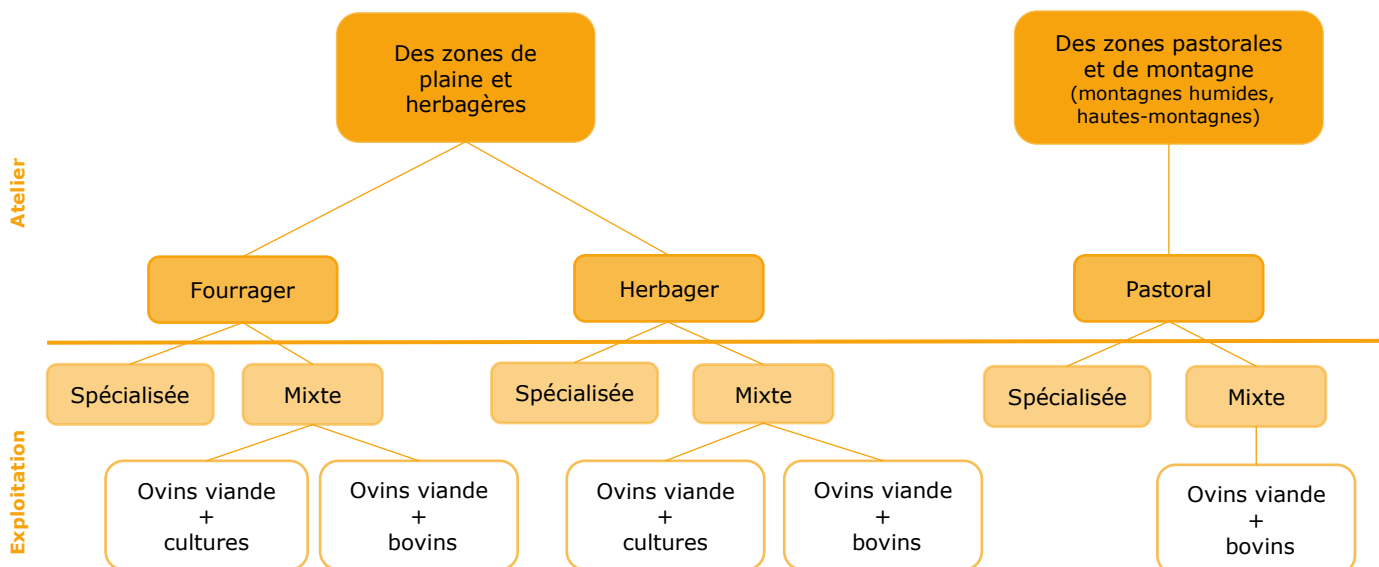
Atelier

Exploitation

Des zones de plaine et herbagères

Des zones pastorales et de montagne (montagnes humides, hautes-montagnes)

Fourrager

Herbager

Pastoral

Spécialisée

Mixte

Ovins viande + cultures

Ovins viande + bovins

Spécialisée

Mixte

Ovins viande + cultures

Ovins viande + bovins

Spécialisée

Mixte

Ovins viande + bovins